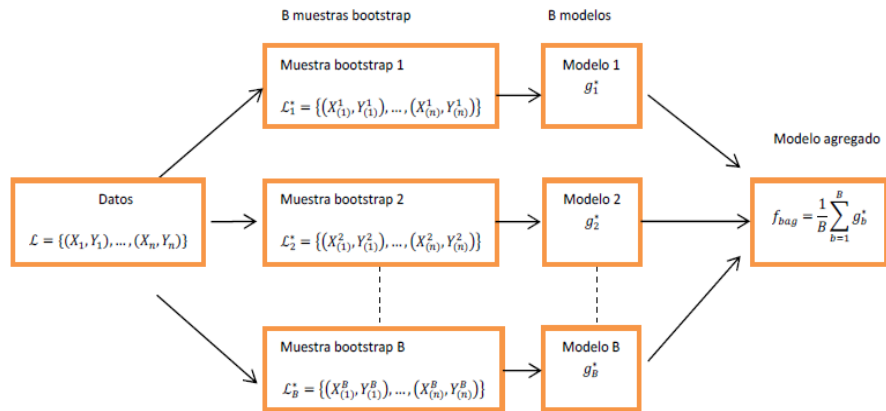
B muestras bootstrap

B modelos

Muestra bootstrap 1

$\mathcal{L}_1^* = \{(X_{(1)}^1, Y_{(1)}^1), \dots, (X_{(n)}^1, Y_{(n)}^1)\}$

Modelo 1

$g_1^*$

Modelo agregado

Datos

$\mathcal{L} = \{(X_1, Y_1), \dots, (X_n, Y_n)\}$

Muestra bootstrap 2

$\mathcal{L}_2^* = \{(X_{(1)}^2, Y_{(1)}^2), \dots, (X_{(n)}^2, Y_{(n)}^2)\}$

Modelo 2

$g_2^*$

$f_{bag} = \frac{1}{B}\sum_{b=1}^{B} g_b^*$

Muestra bootstrap B

$\mathcal{L}_B^* = \{(X_{(1)}^B, Y_{(1)}^B), \dots, (X_{(n)}^B, Y_{(n)}^B)\}$

Modelo B

$g_B^*$